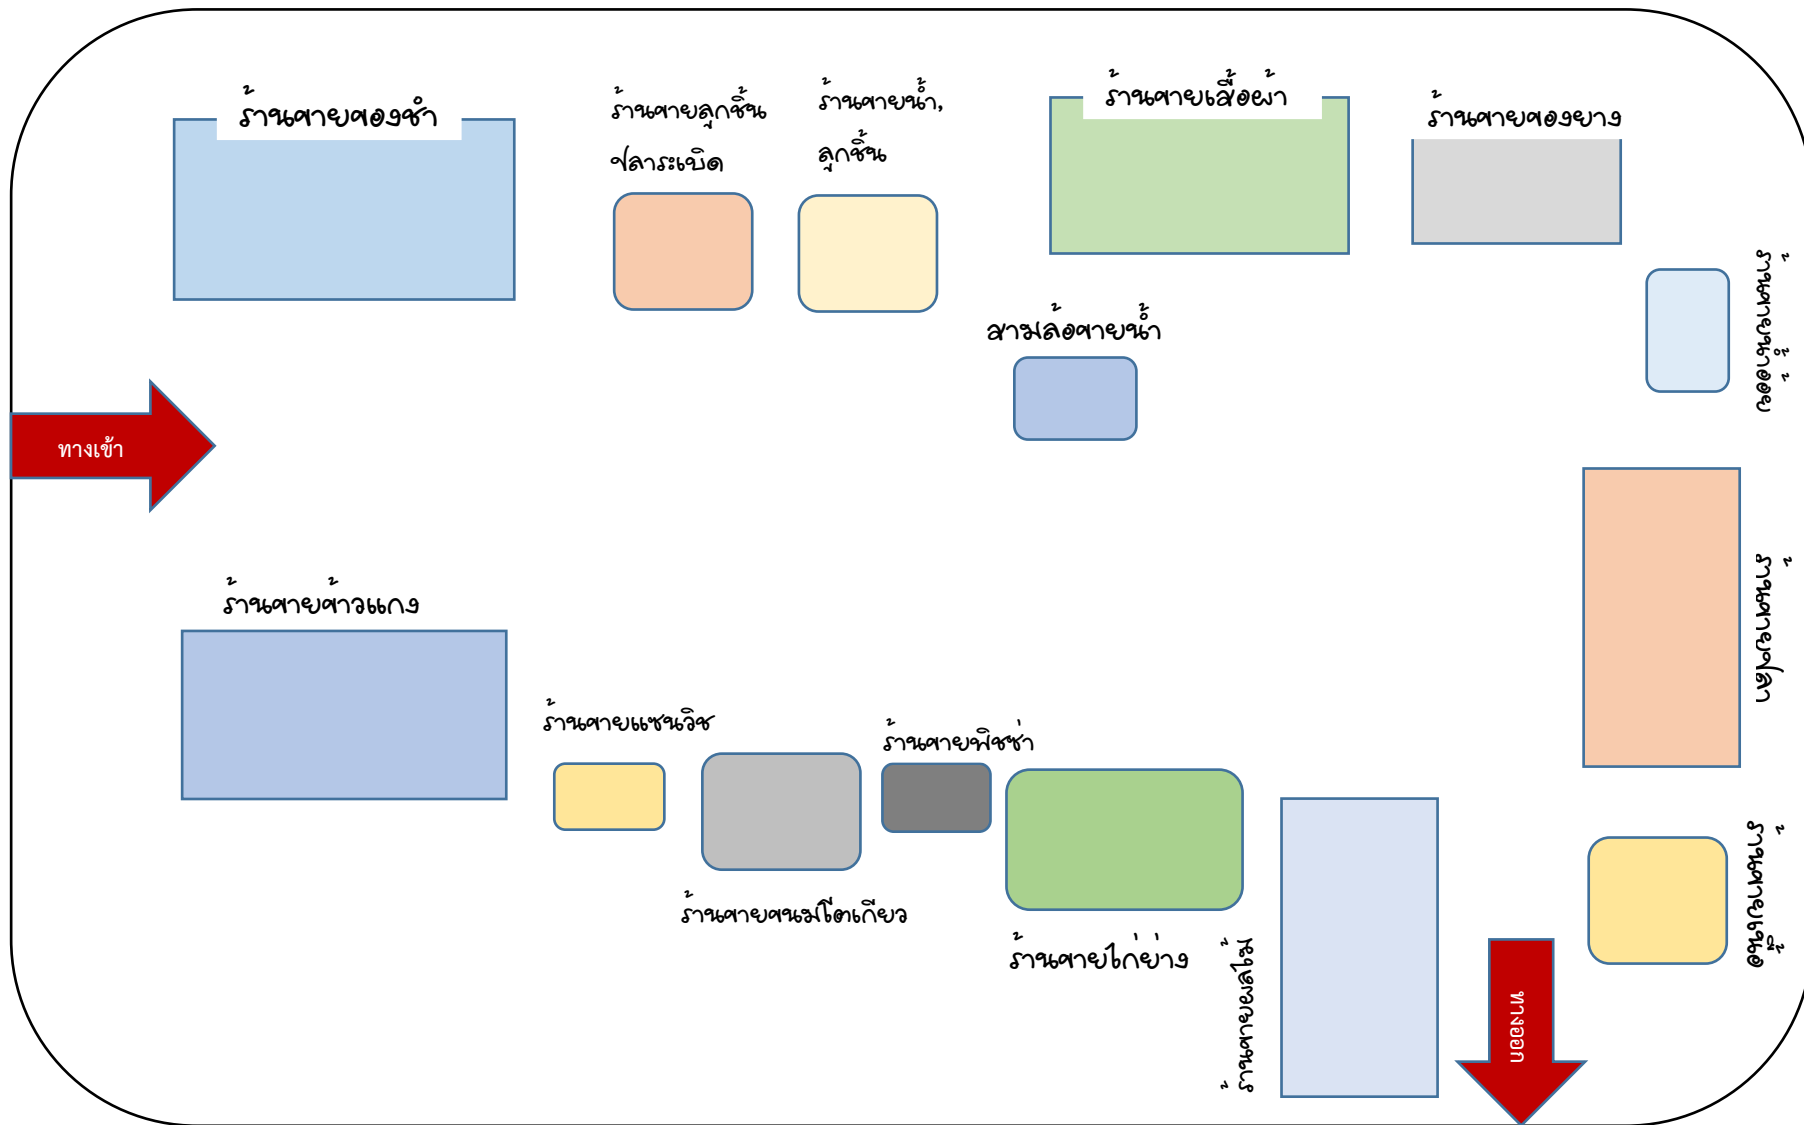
ร้านขายของชำ

ร้านขายลูกชิ้นปลาระเบิด

ร้านขายน้ำ, ลูกชิ้น

ร้านขายเสื้อผ้า

ร้านขายของยาง

สามล้อขายน้ำ

ร้านขายหุ้นยนต์

ทางเข้า

ร้านขายตุ๊กตา

ร้านขายข้าวแกง

ร้านขายแซนวิช

ร้านขายพิซซ่า

ร้านขายขนมโตเกียว

ร้านขายไก่ย่าง

ร้านขายผลไม้

ร้านขายตุ๊กตา

ทางออก